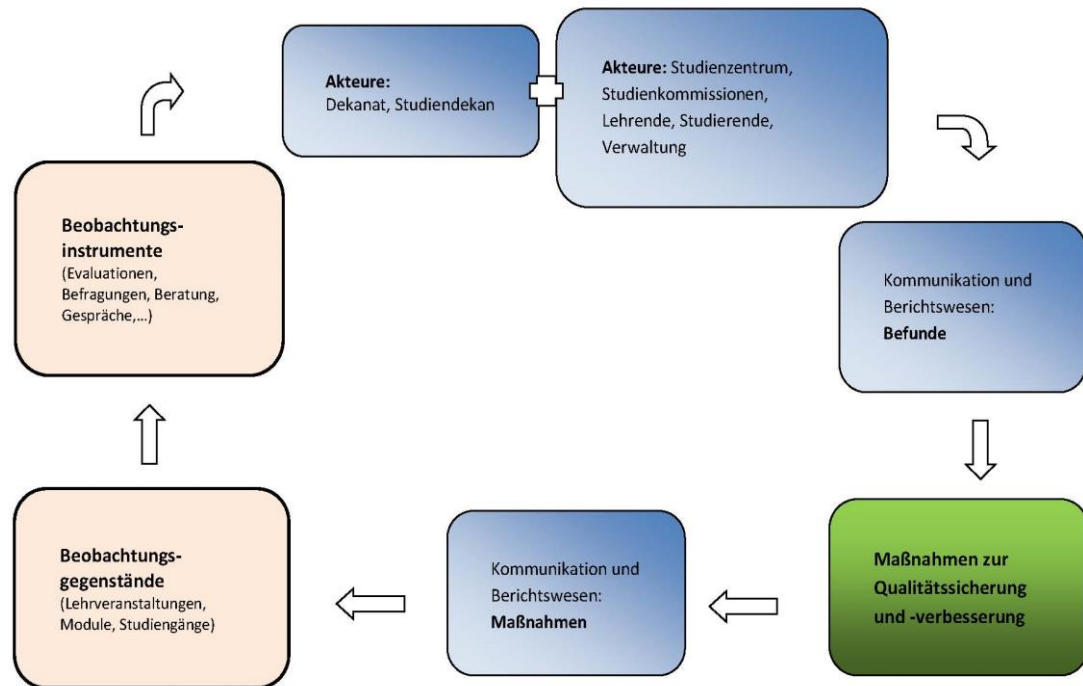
Akteure:
Dekanat, Studiendekan

Akteure: Studienzentrum, Studienkommissionen, Lehrende, Studierende, Verwaltung

Kommunikation und Berichtswesen:
Befunde

Maßnahmen zur Qualitätssicherung und -verbesserung

Kommunikation und Berichtswesen:
Maßnahmen

Beobachtungsgegenstände
(Lehrveranstaltungen, Module, Studiengänge)

Beobachtungsinstrumente
(Evaluationen, Befragungen, Beratung, Gespräche,...)